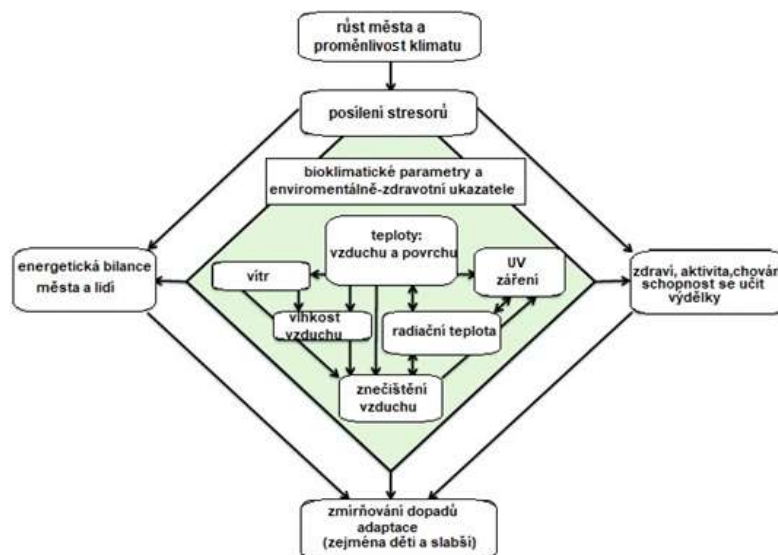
růst města a proměnlivost klimatu

posílení stresorů

bioklimatické parametry a enviromentálně-zdravotní ukazatele

energetická bilance města a lidí

teploty: vzduchu a povrchu

vítr

UV záření

zdraví, aktivita,chování schopnost se učit výdělky

vlhkost vzduchu

radiační teplota

znečištění vzduchu

zmírňování dopadů adaptace (zejména děti a slabší)